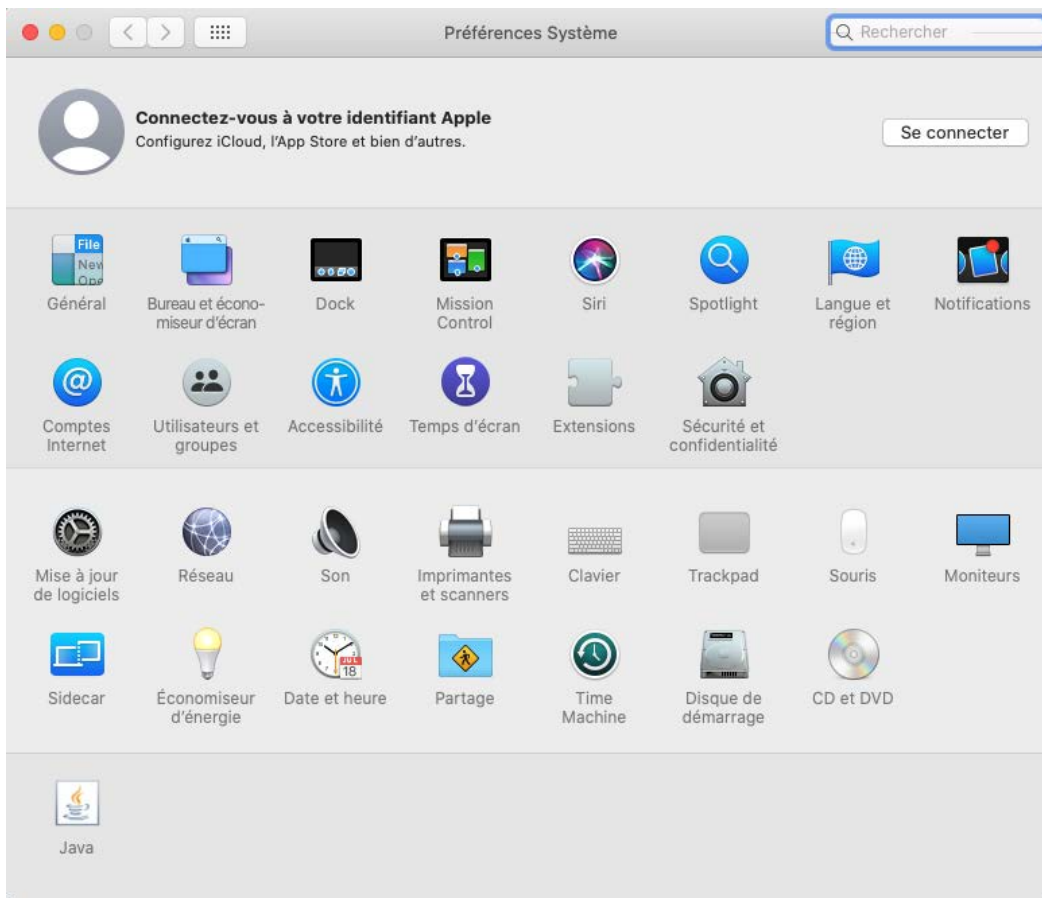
Préférences Système

Rechercher

Connectez-vous à votre identifiant Apple
Configurez iCloud, l'App Store et bien d'autres.

Se connecter

File
New
Ope

Général

Bureau et économiseur d'écran

Dock

Mission Control

Siri

Spotlight

Langue et région

Notifications

Comptes Internet

Utilisateurs et groupes

Accessibilité

Temps d'écran

Extensions

Sécurité et confidentialité

Mise à jour de logiciels

Réseau

Son

Imprimantes et scanners

Clavier

Trackpad

Souris

Moniteurs

Sidecar

Économiseur d'énergie

JUL
18

Date et heure

Partage

Time Machine

Disque de démarrage

CD et DVD

Java